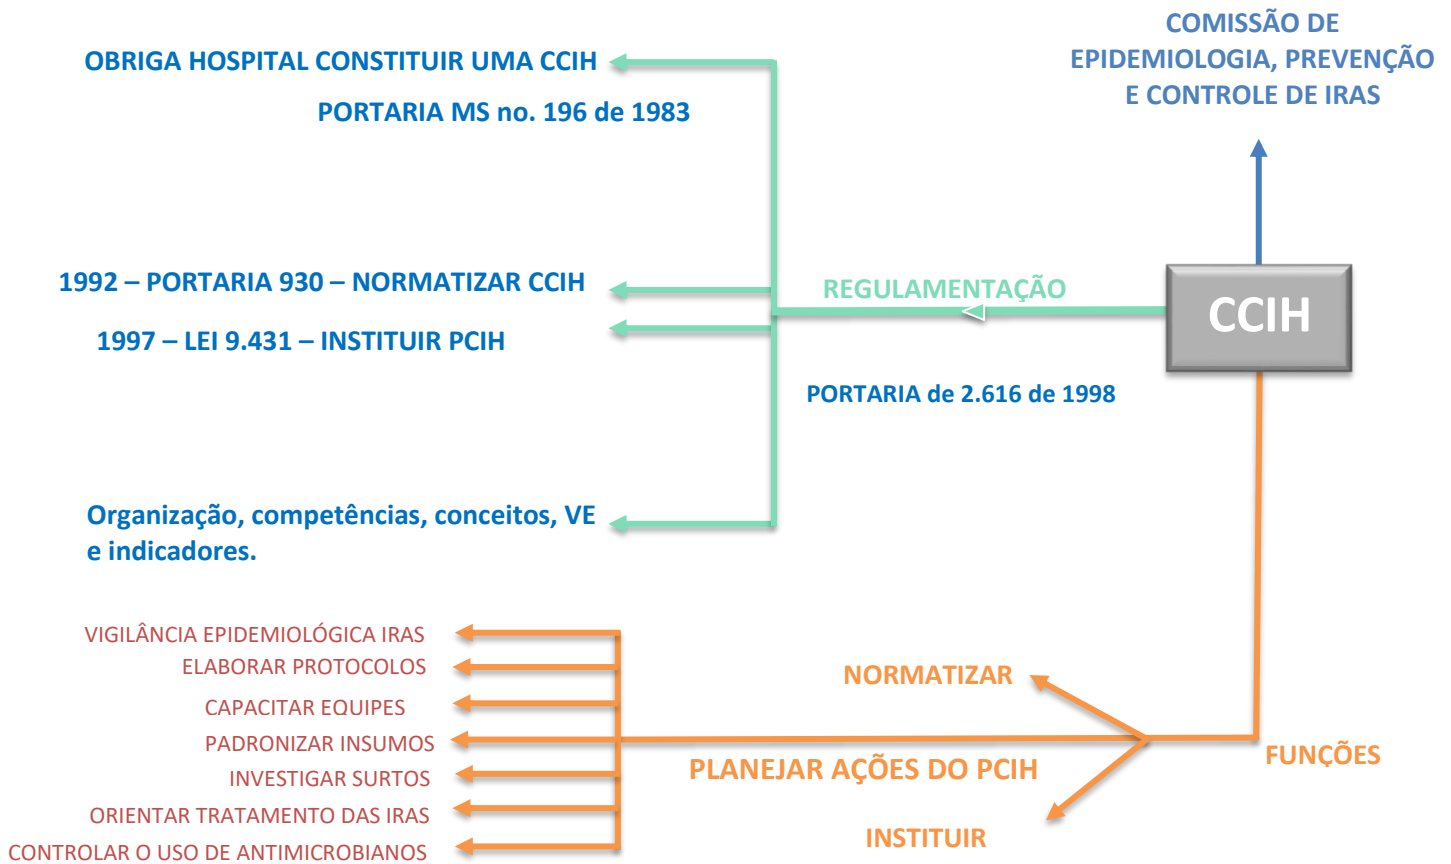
COMISSÃO DE EPIDEMIOLOGIA, PREVENÇÃO E CONTROLE DE IRAS

OBRIGA HOSPITAL CONSTITUIR UMA CCIH

PORTARIA MS no. 196 de 1983

1992 – PORTARIA 930 – NORMATIZAR CCIH

1997 – LEI 9.431 – INSTITUIR PCIH

REGULAMENTAÇÃO

CCIH

PORTARIA de 2.616 de 1998

Organização, competências, conceitos, VE e indicadores.

VIGILÂNCIA EPIDEMIOLÓGICA IRAS

ELABORAR PROTOCOLOS

CAPACITAR EQUIPES

PADRONIZAR INSUMOS

INVESTIGAR SURTOS

ORIENTAR TRATAMENTO DAS IRAS

CONTROLAR O USO DE ANTIMICROBIANOS

NORMATIZAR

PLANEJAR AÇÕES DO PCIH

FUNÇÕES

INSTITUIR